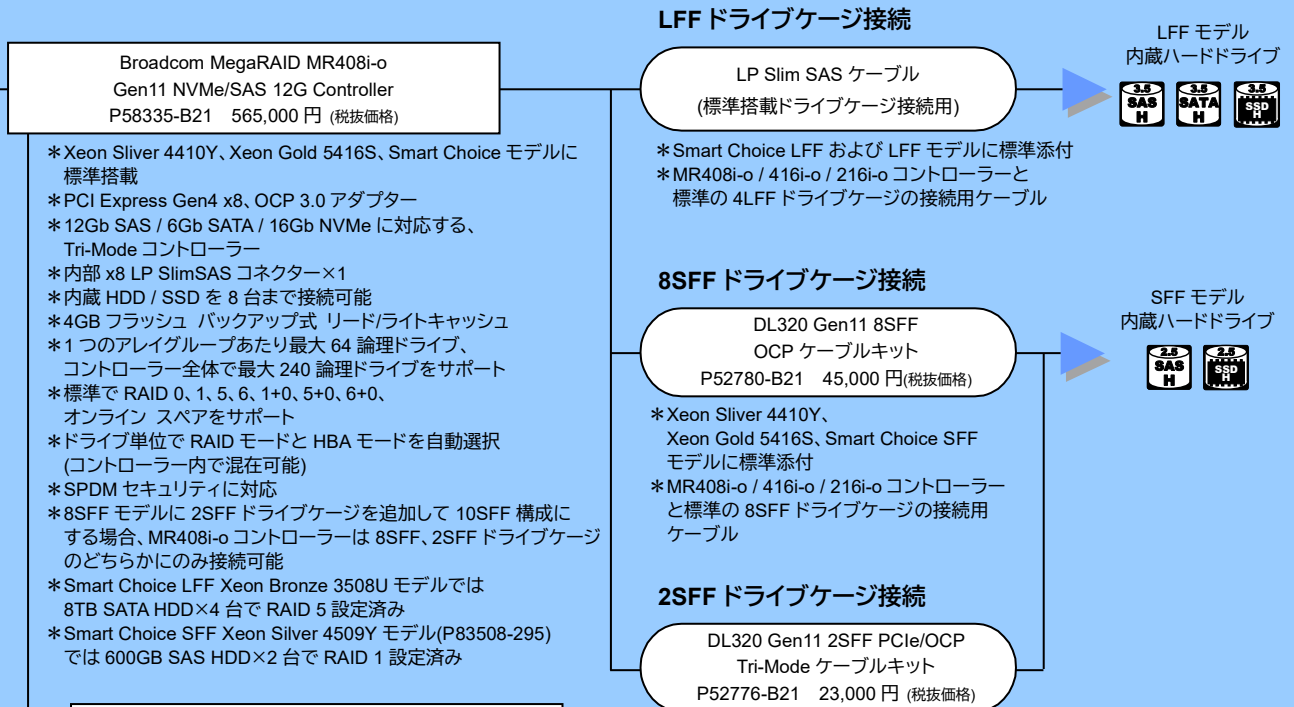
Broadcom MegaRAID MR408i-o
Gen11 NVMe/SAS 12G Controller
P58335-B21 565,000 円 (税抜価格)

＊Xeon Sliver 4410Y、Xeon Gold 5416S、Smart Choice モデルに標準搭載
＊PCI Express Gen4 x8、OCP 3.0 アダプター
＊12Gb SAS / 6Gb SATA / 16Gb NVMe に対応する、Tri-Mode コントローラー
＊内部 x8 LP SlimSAS コネクター×1
＊内蔵 HDD / SSD を 8 台まで接続可能
＊4GB フラッシュ バックアップ式 リード/ライトキャッシュ
＊1 つのアレイグループあたり最大 64 論理ドライブ、コントローラー全体で最大 240 論理ドライブをサポート
＊標準で RAID 0、1、5、6、1+0、5+0、6+0、オンライン スペアをサポート
＊ドライブ単位で RAID モードと HBA モードを自動選択 (コントローラー内で混在可能)
＊SPDM セキュリティに対応
＊8SFF モデルに 2SFF ドライブケージを追加して 10SFF 構成にする場合、MR408i-o コントローラーは 8SFF、2SFF ドライブケージのどちらかにのみ接続可能
＊Smart Choice LFF Xeon Bronze 3508U モデルでは 8TB SATA HDD×4 台で RAID 5 設定済み
＊Smart Choice SFF Xeon Silver 4509Y モデル(P83508-295) では 600GB SAS HDD×2 台で RAID 1 設定済み

LFF ドライブケージ接続
LP Slim SAS ケーブル
(標準搭載ドライブケージ接続用)
＊Smart Choice LFF および LFF モデルに標準添付
＊MR408i-o / 416i-o / 216i-o コントローラーと標準の 4LFF ドライブケージの接続用ケーブル

LFF モデル
内蔵ハードドライブ
3.5 SAS H
3.5 SATA H
3.5 SSD H

8SFF ドライブケージ接続
DL320 Gen11 8SFF
OCP ケーブルキット
P52780-B21 45,000 円(税抜価格)
＊Xeon Sliver 4410Y、Xeon Gold 5416S、Smart Choice SFF モデルに標準添付
＊MR408i-o / 416i-o / 216i-o コントローラーと標準の 8SFF ドライブケージの接続用ケーブル

SFF モデル
内蔵ハードドライブ
2.5 SAS H
2.5 SSD H

2SFF ドライブケージ接続
DL320 Gen11 2SFF PCIe/OCP
Tri-Mode ケーブルキット
P52776-B21 23,000 円 (税抜価格)